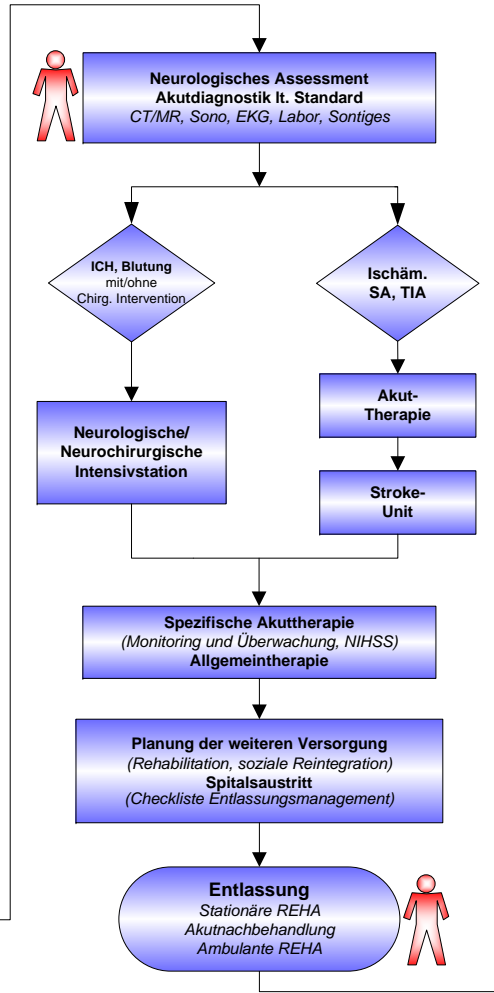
Neurologisches Assessment
Akutdiagnostik lt. Standard
CT/MR, Sono, EKG, Labor, Sontiges

ICH, Blutung
mit/ohne
Chirg. Intervention

Ischäm.
SA, TIA

Akut-
Therapie

Neurologische/
Neurochirurgische
Intensivstation

Stroke-
Unit

Spezifische Akuttherapie
(Monitoring und Überwachung, NIHSS)
Allgemeintherapie

Planung der weiteren Versorgung
(Rehabilitation, soziale Reintegration)
Spitalsaustritt
(Checkliste Entlassungsmanagement)

Entlassung
Stationäre REHA
Akutnachbehandlung
Ambulante REHA